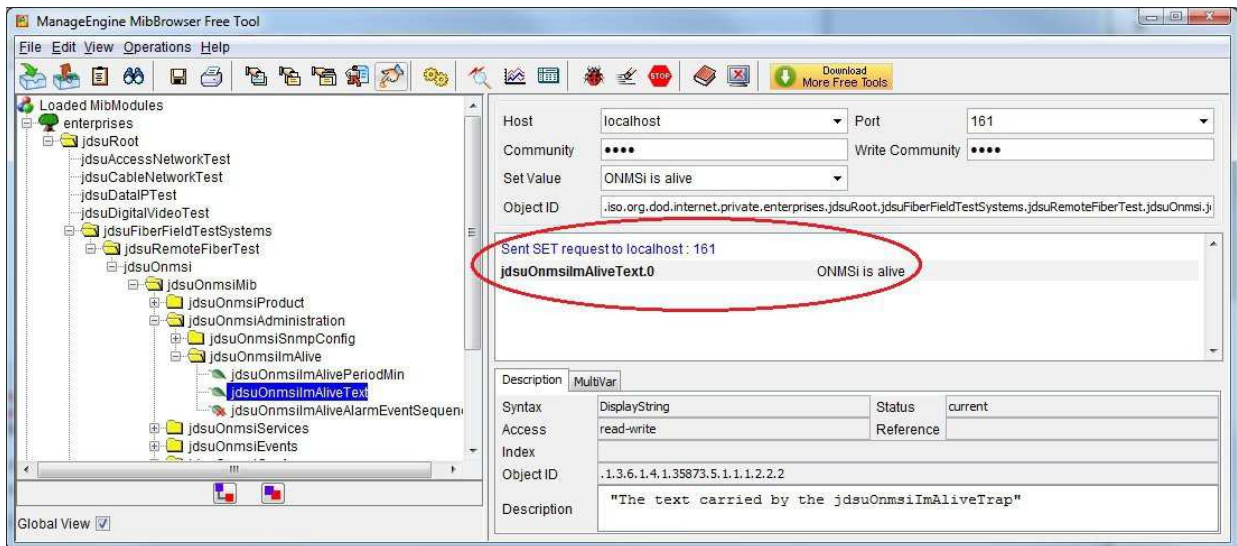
ManageEngine MibBrowser Free Tool

File Edit View Operations Help

Download More Free Tools

Loaded MibModules
enterprises
jdsuRoot
jdsuAccessNetworkTest
jdsuCableNetworkTest
jdsuDataIPTest
jdsuDigitalVideoTest
jdsuFiberFieldTestSystems
jdsuRemoteFiberTest
jdsuOnmsi
jdsuOnmsiMib
jdsuOnmsiProduct
jdsuOnmsiAdministration
jdsuOnmsiSnmpConfig
jdsuOnmsiImAlive
jdsuOnmsiImAlivePeriodMin
jdsuOnmsiImAliveText
jdsuOnmsiImAliveAlarmEventSequen
jdsuOnmsiServices
jdsuOnmsiEvents

Global View

| Host | localhost | Port | 161 |
|---|---|---|---|
| Community | •••• | Write Community | •••• |
| Set Value | ONMSi is alive | | |
| Object ID | .iso.org.dod.internet.private.enterprises.jdsuRoot.jdsuFiberFieldTestSystems.jdsuRemoteFiberTest.jdsuOnmsi.j | | |

Sent SET request to localhost : 161
jdsuOnmsiImAliveText.0 ONMSi is alive

Description MultiVar

| Syntax | DisplayString | Status | current |
|---|---|---|---|
| Access | read-write | Reference | |
| Index | | | |
| Object ID | .1.3.6.1.4.1.35873.5.1.1.1.2.2.2 | | |
| Description | "The text carried by the jdsuOnmsiImAliveTrap" | | |